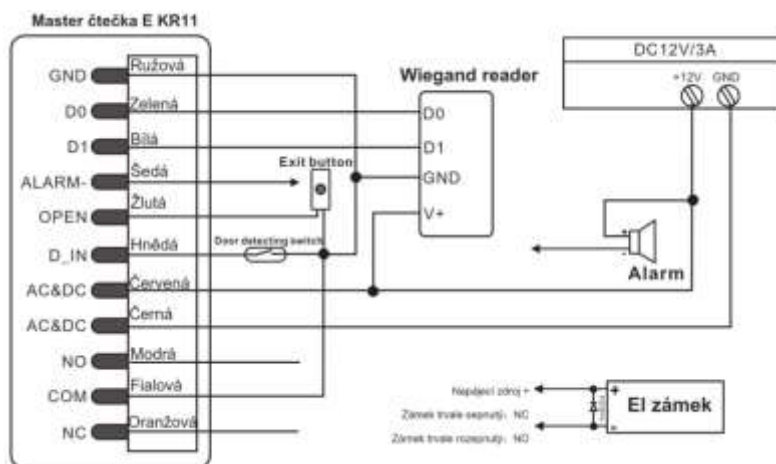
Master čtečka E KR11

GND Ružová
D0 Zelená
D1 Bílá
ALARM- Šedá
OPEN Žlutá
D_IN Hnědá
AC&DC Červená
AC&DC Černá
NO Modrá
COM Fialová
NC Oranžová

Exit button

Door detecting switch

Wiegand reader
D0
D1
GND
V+

DC12V/3A
+12V GND

Alarm

Napájecí zdroj +
Zámek trvale sepnutý: NC
Zámek trvale rozepnutý: NO

El zámek